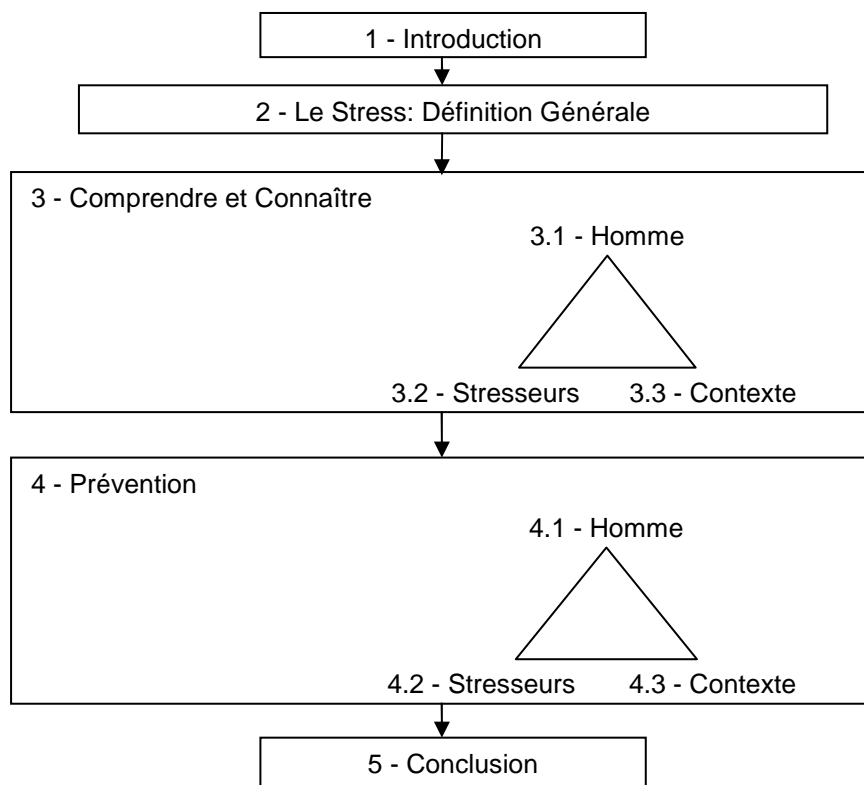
1 - Introduction

2 - Le Stress: Définition Générale

3 - Comprendre et Connaître

3.1 - Homme

3.2 - Stresseurs

3.3 - Contexte

4 - Prévention

4.1 - Homme

4.2 - Stresseurs

4.3 - Contexte

5 - Conclusion